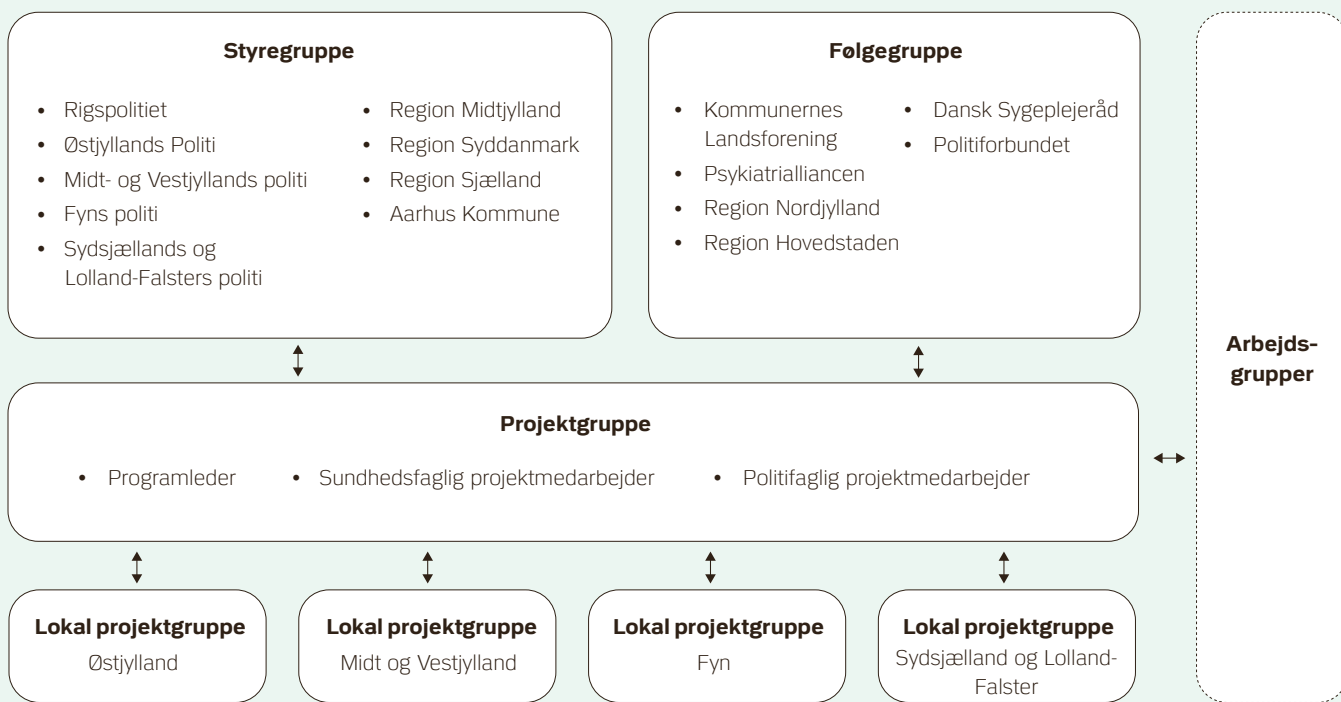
**Styregruppe**

- Rigspolitiet
- Østjyllands Politi
- Midt- og Vestjyllands politi
- Fyns politi
- Sydsjællands og Lolland-Falsters politi

- Region Midtjylland
- Region Syddanmark
- Region Sjælland
- Aarhus Kommune

**Følgegruppe**

- Kommunernes Landsforening
- Psykiatrialliancen
- Region Nordjylland
- Region Hovedstaden

- Dansk Sygeplejeråd
- Politiforbundet

**Arbejds-grupper**

**Projektgruppe**

- Programleder
- Sundhedsfaglig projektmedarbejder
- Politifaglig projektmedarbejder

**Lokal projektgruppe**
Østjylland

**Lokal projektgruppe**
Midt og Vestjylland

**Lokal projektgruppe**
Fyn

**Lokal projektgruppe**
Sydsjælland og Lolland-Falster